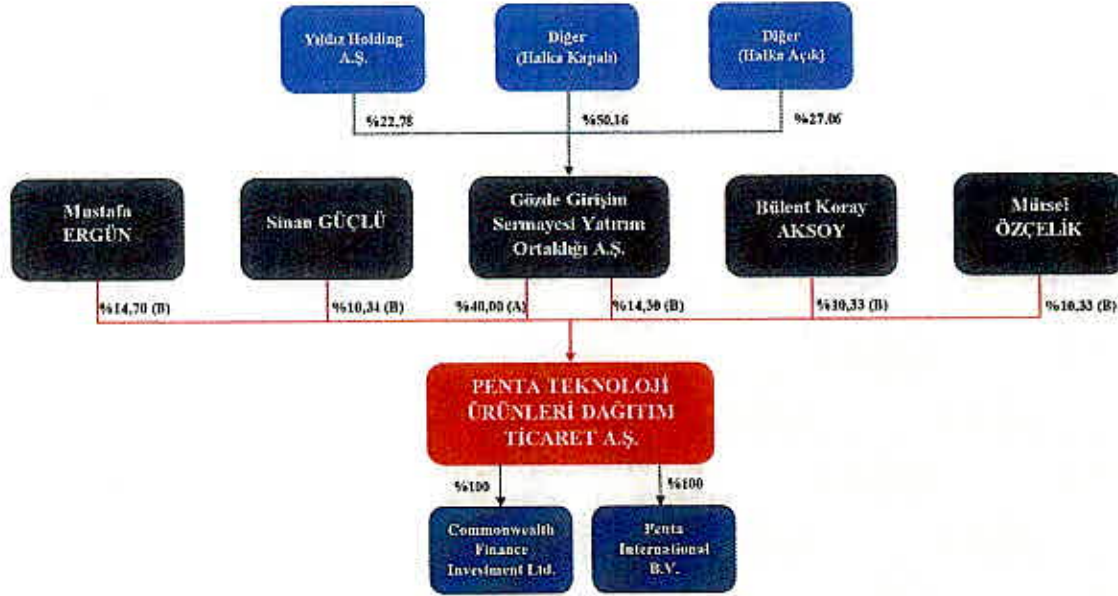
Yıldız Holding A.Ş.

Diğer (Halka Kapalı)

Diğer (Halka Açık)

%22,78

%50,16

%27,06

Mustafa ERGÜN

Sinan GÜÇLÜ

Gözde Girişim Sermayesi Yatırım Ortaklığı A.Ş.

Bülent Koray AKSOY

Mürsel ÖZÇELİK

%14,70 (B)

%10,34 (B)

%40,00 (A)

%14,30 (B)

%10,33 (B)

%10,33 (B)

PENTA TEKNOLOJİ ÜRÜNLERİ DAĞITIM TİCARET A.Ş.

%100

%100

Commonwealth Finance Investment Ltd.

Penta International B.V.